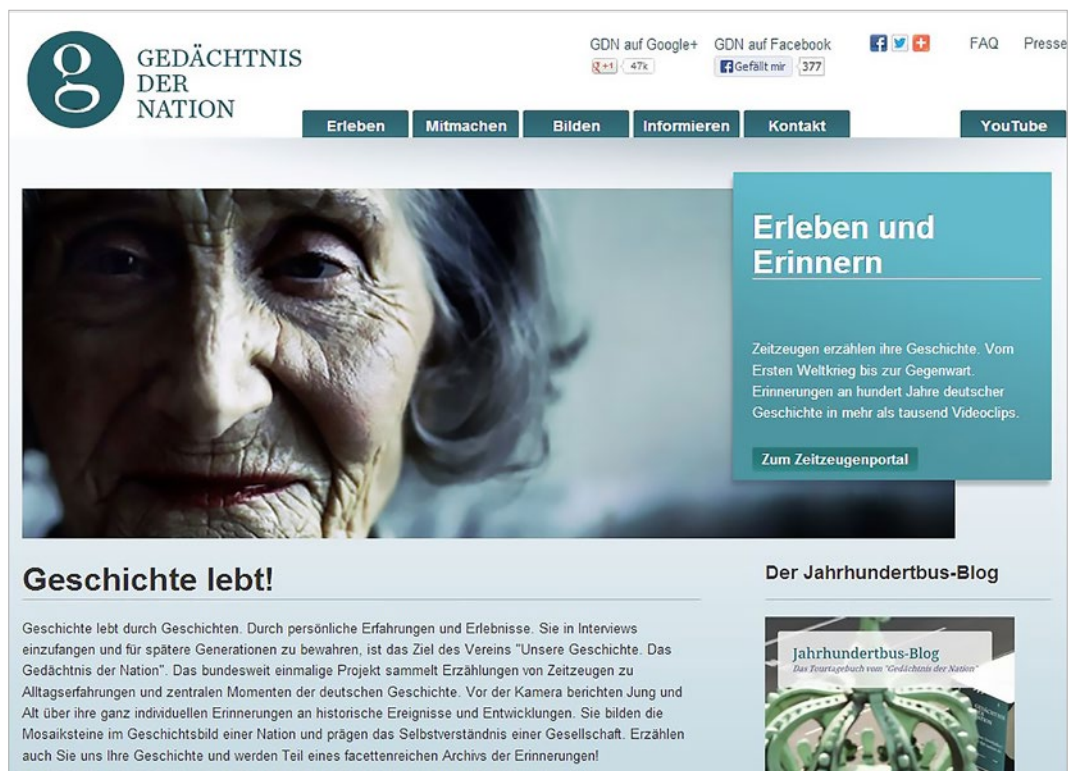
g GEDÄCHTNIS DER NATION

GDN auf Google+ +1 47k GDN auf Facebook Gefällt mir 377 FAQ Presse

Erleben Mitmachen Bilden Informieren Kontakt YouTube

Erleben und Erinnern

Zeitzeugen erzählen ihre Geschichte. Vom Ersten Weltkrieg bis zur Gegenwart. Erinnerungen an hundert Jahre deutscher Geschichte in mehr als tausend Videoclips.

Zum Zeitzeugenportal

Geschichte lebt!

Geschichte lebt durch Geschichten. Durch persönliche Erfahrungen und Erlebnisse. Sie in Interviews einzufangen und für spätere Generationen zu bewahren, ist das Ziel des Vereins "Unsere Geschichte. Das Gedächtnis der Nation". Das bundesweit einmalige Projekt sammelt Erzählungen von Zeitzeugen zu Alltagserfahrungen und zentralen Momenten der deutschen Geschichte. Vor der Kamera berichten Jung und Alt über ihre ganz individuellen Erinnerungen an historische Ereignisse und Entwicklungen. Sie bilden die Mosaiksteine im Geschichtsbild einer Nation und prägen das Selbstverständnis einer Gesellschaft. Erzählen auch Sie uns Ihre Geschichte und werden Teil eines facettenreichen Archivs der Erinnerungen!

Der Jahrhundertbus-Blog

Jahrhundertbus-Blog
Das Tourtagebuch vom "Gedächtnis der Nation"